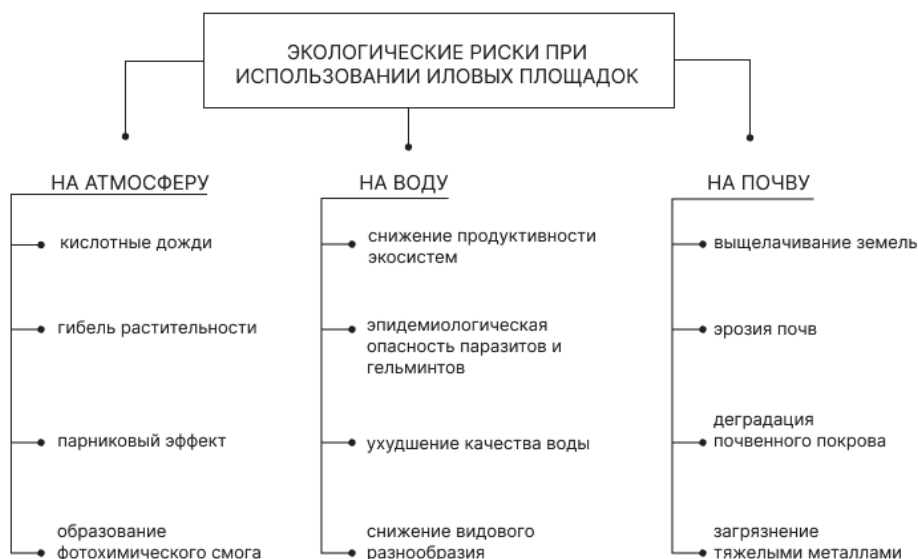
ЭКОЛОГИЧЕСКИЕ РИСКИ ПРИ ИСПОЛЬЗОВАНИИ ИЛОВЫХ ПЛОЩАДОК

НА АТМОСФЕРУ

кислотные дожди

гибель растительности

парниковый эффект

образование фотохимического смога

НА ВОДУ

снижение продуктивности экосистем

эпидемиологическая опасность паразитов и гельминтов

ухудшение качества воды

снижение видового разнообразия

НА ПОЧВУ

выщелачивание земель

эрозия почв

деградация почвенного покрова

загрязнение тяжелыми металлами